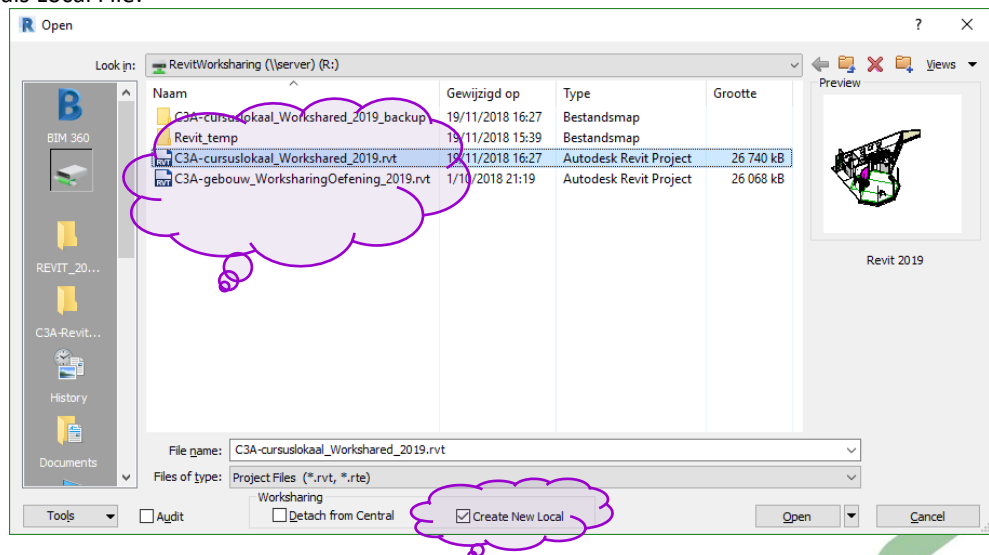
als Local File.

Open

?

Look in: RevitWorksharing (\\server) (R:)

Views

BIM 360

REVIT_20...

C3A-Revit...

History

Documents

| Naam | Gewijzigd op | Type | Grootte |
|---|---|---|---|
| C3A-cursuslokaal_Workshared_2019_backup | 19/11/2018 16:27 | Bestandsmap | |
| Revit_temp | 19/11/2018 15:39 | Bestandsmap | |
| C3A-cursuslokaal_Workshared_2019.rvt | 19/11/2018 16:27 | Autodesk Revit Project | 26 740 kB |
| C3A-gebouw_WorksharingOefening_2019.rvt | 1/10/2018 21:19 | Autodesk Revit Project | 26 068 kB |

Preview

Revit 2019

File name: C3A-cursuslokaal_Workshared_2019.rvt

Files of type: Project Files (*.rvt, *.rte)

Worksharing

Detach from Central

Create New Local

Tools

Audit

Open

Cancel